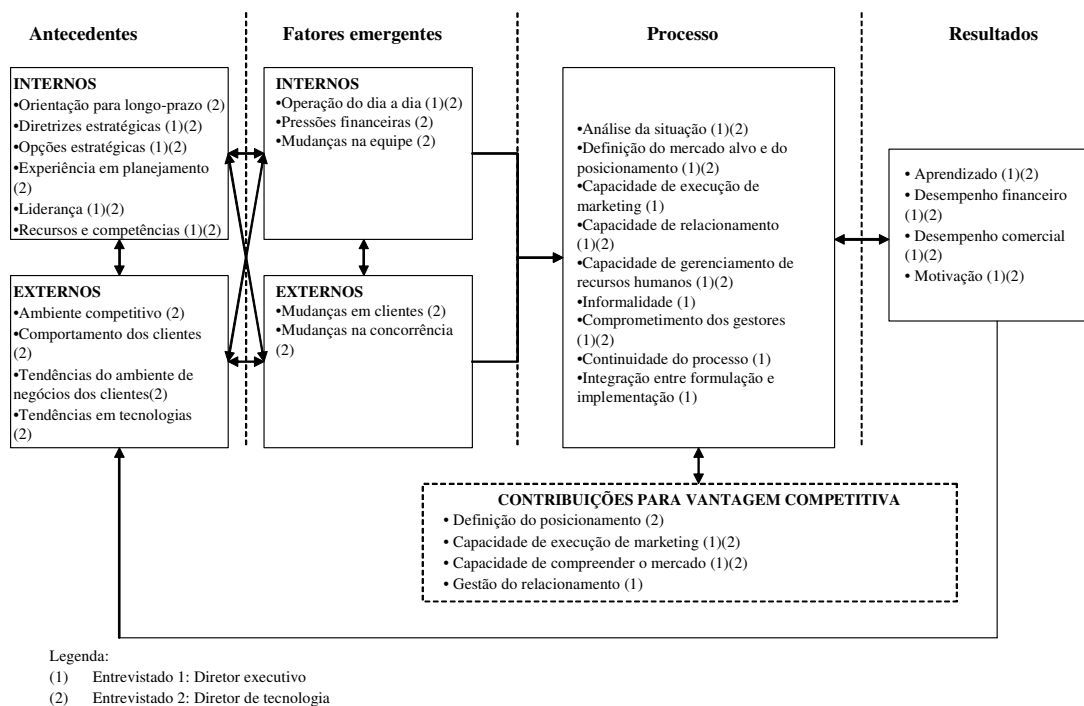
Antecedentes

Fatores emergentes

Processo

Resultados

INTERNOS
•Orientação para longo-prazo (2)
•Diretrizes estratégicas (1)(2)
•Opções estratégicas (1)(2)
•Experiência em planejamento (2)
•Liderança (1)(2)
•Recursos e competências (1)(2)

EXTERNOS
•Ambiente competitivo (2)
•Comportamento dos clientes (2)
•Tendências do ambiente de negócios dos clientes(2)
•Tendências em tecnologias (2)

INTERNOS
•Operação do dia a dia (1)(2)
•Pressões financeiras (2)
•Mudanças na equipe (2)

EXTERNOS
•Mudanças em clientes (2)
•Mudanças na concorrência (2)

•Análise da situação (1)(2)
•Definição do mercado alvo e do posicionamento (1)(2)
•Capacidade de execução de marketing (1)
•Capacidade de relacionamento (1)(2)
•Capacidade de gerenciamento de recursos humanos (1)(2)
•Informalidade (1)
•Comprometimento dos gestores (1)(2)
•Continuidade do processo (1)
•Integração entre formulação e implementação (1)

• Aprendizado (1)(2)
• Desempenho financeiro (1)(2)
• Desempenho comercial (1)(2)
• Motivação (1)(2)

CONTRIBUIÇÕES PARA VANTAGEM COMPETITIVA
• Definição do posicionamento (2)
• Capacidade de execução de marketing (1)(2)
• Capacidade de compreender o mercado (1)(2)
• Gestão do relacionamento (1)

Legenda:
(1) Entrevistado 1: Diretor executivo
(2) Entrevistado 2: Diretor de tecnologia